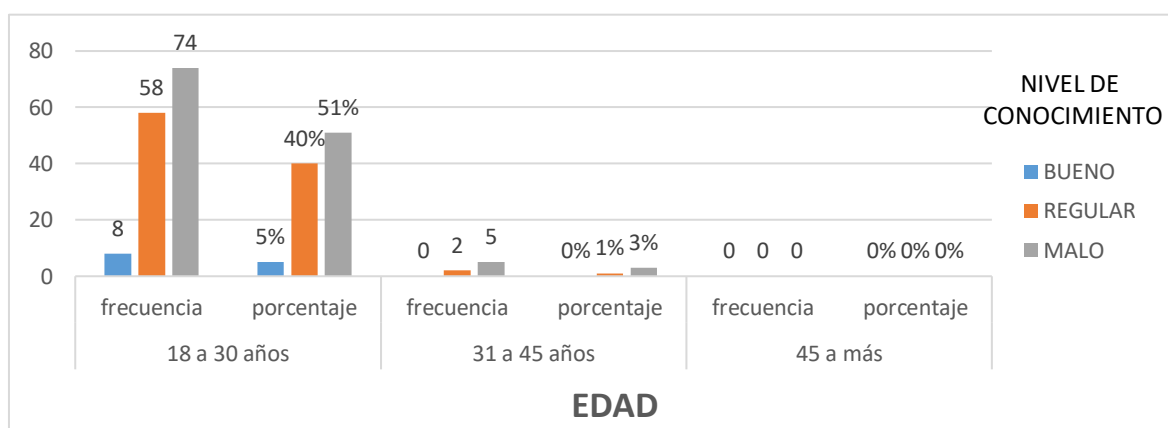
80
60
40
20
0

8
58
74
5%
40%
51%
0
2
5
0%
1%
3%
0
0
0
0%
0%
0%

frecuencia
porcentaje
frecuencia
porcentaje
frecuencia
porcentaje

18 a 30 años
31 a 45 años
45 a más

EDAD

NIVEL DE CONOCIMIENTO
BUENO
REGULAR
MALO